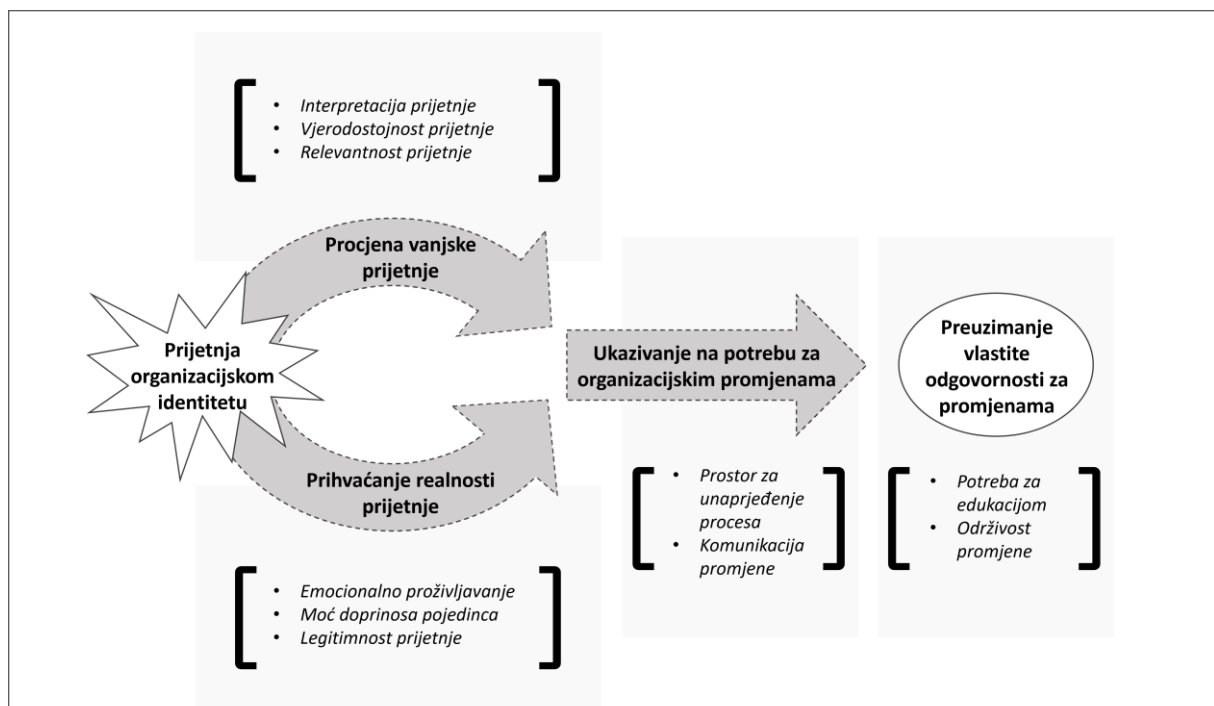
- Interpretacija prijetnje
- Vjerodostojnost prijetnje
- Relevantnost prijetnje

Procjena vanjske prijetnje

Prijetnja organizacijskom identitetu

Prihvaćanje realnosti prijetnje

- Emocionalno proživljavanje
- Moć doprinosa pojedinca
- Legitimnost prijetnje

Ukazivanje na potrebu za organizacijskim promjenama

- Prostor za unaprjeđenje procesa
- Komunikacija promjene

Preuzimanje vlastite odgovornosti za promjenama

- Potreba za edukacijom
- Održivost promjene